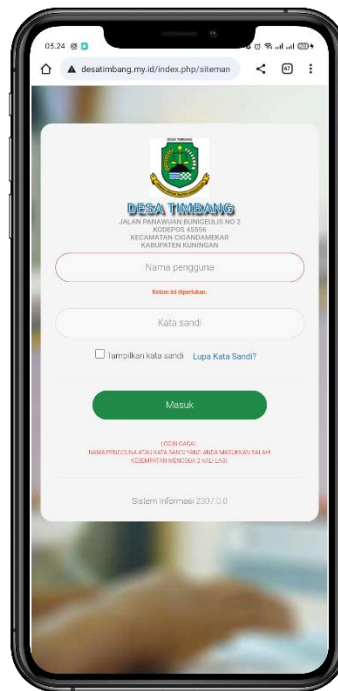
05.24

desatimbang.my.id/index.php/siteman

67

DESA TIMBANG

DESA TIMBANG
JALAN PANAWUAN BUNIGEULIS NO 2
KODEPOS 45556
KECAMATAN CIGANDAMEKAR
KABUPATEN KUNINGAN

Nama pengguna

Kolom ini diperlukan.

Kata sandi

Tampilkan kata sandi Lupa Kata Sandi?

Masuk

LOGIN GAGAL
NAMA PENGGUNA ATAU KATA SANDI YANG ANDA MASUKKAN SALAH!
KESEMPATAN MENCOBA 2 KALI LAGI.

Sistem Informasi 2307.0.0